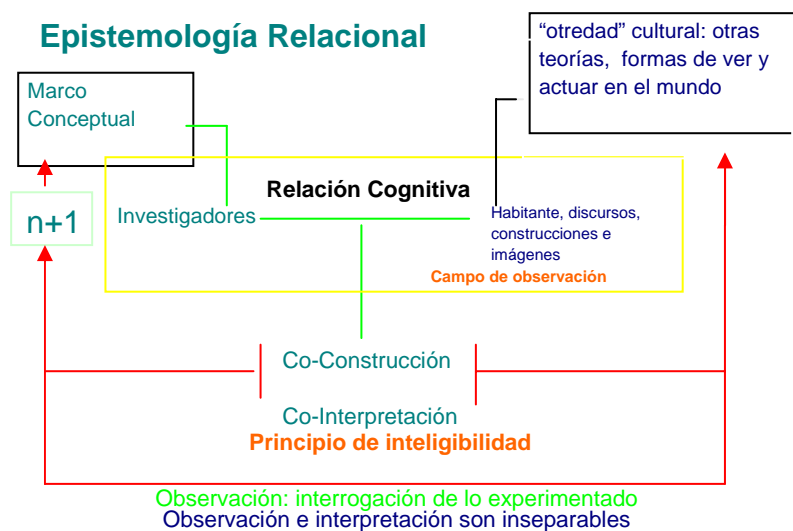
Epistemología Relacional

"otredad" cultural: otras teorías, formas de ver y actuar en el mundo

Marco Conceptual

n+1

Relación Cognitiva

Investigadores

Habitante, discursos, construcciones e imágenes

Campo de observación

Co-Construcción

Co-Interpretación

Principio de inteligibilidad

Observación: interrogación de lo experimentado
Observación e interpretación son inseparables